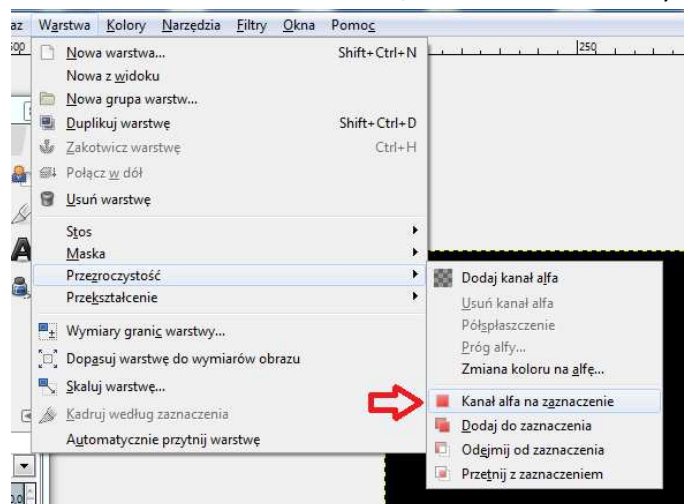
az Warstwa Kolory Narzędzia Filtry Okna Pomoc

500 250

Nowa warstwa... Shift+Ctrl+N
Nowa z widoku
Nowa grupa warstw...
Duplikuj warstwę Shift+Ctrl+D
Zakotwicz warstwę Ctrl+H
Połącz w dół
Usuń warstwę
Stos
Maska
Przezroczystość
Przekształcenie
Wymiary granic warstwy...
Dopasuj warstwę do wymiarów obrazu
Skaluj warstwę...
Kadruj według zaznaczenia
Automatycznie przytnij warstwę

Dodaj kanał alfa
Usuń kanał alfa
Półspłaszczenie
Próg alfy...
Zmiana koloru na alfę...
Kanał alfa na zaznaczenie
Dodaj do zaznaczenia
Odejmij od zaznaczenia
Przetnij z zaznaczeniem